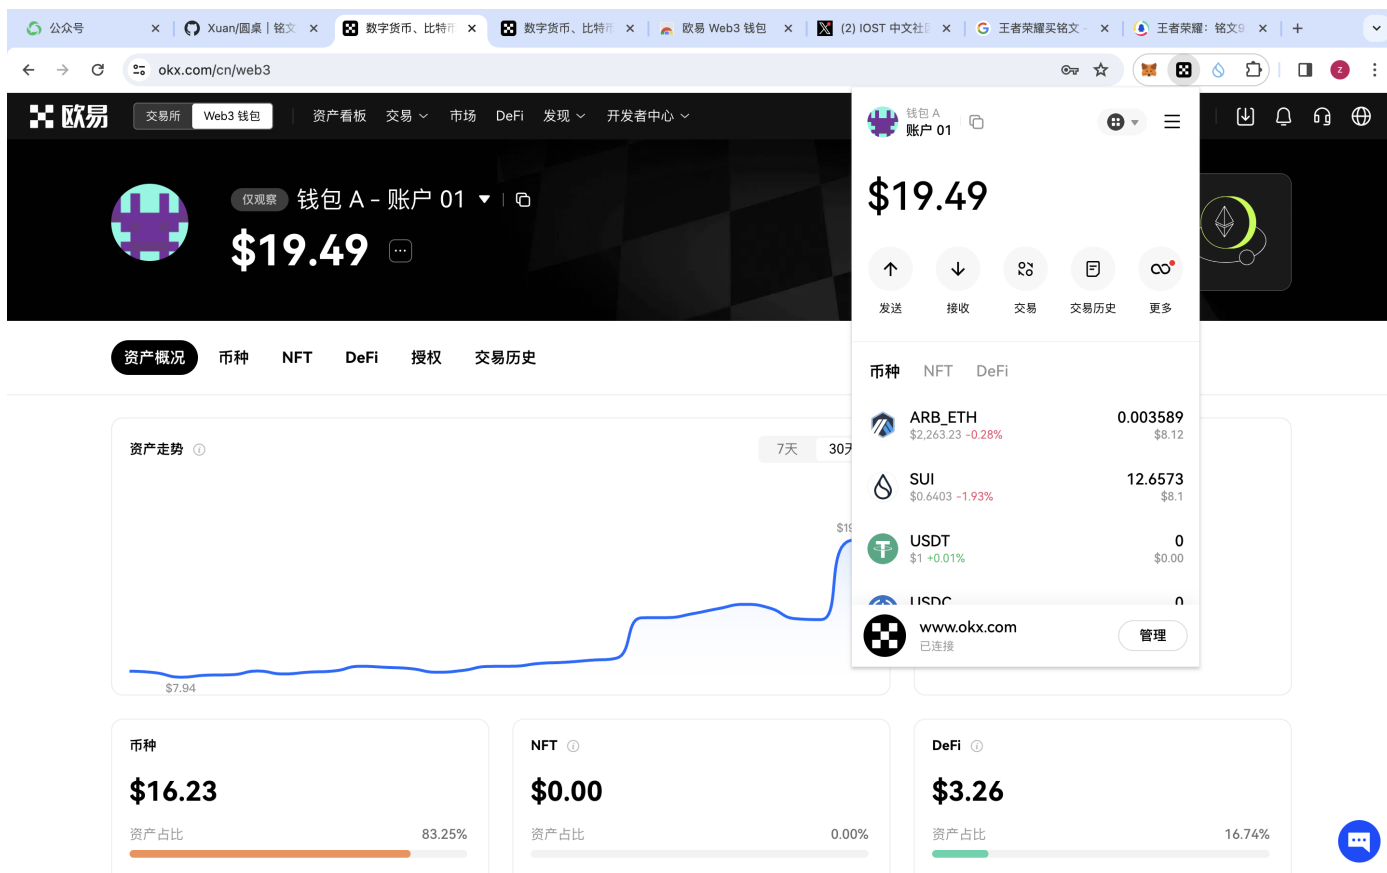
公众号 | Xuan/圆桌 | 铭文 | 数字货币、比特币 | 数字货币、比特币 | 欧易 Web3 钱包 | (2) IOST 中文社区 | 王者荣耀买铭文 | 王者荣耀：铭文

okx.com/cn/web3

欧易 交易所 Web3 钱包 资产看板 交易 市场 DeFi 发现 开发者中心

仅观察 钱包 A - 账户 01

$19.49

资产概况 币种 NFT DeFi 授权 交易历史

资产走势 7天 30天

$19

$7.94

币种
$16.23
资产占比 83.25%

NFT
$0.00
资产占比 0.00%

DeFi
$3.26
资产占比 16.74%

钱包 A
账户 01

$19.49

发送 接收 交易 交易历史 更多

币种 NFT DeFi

ARB_ETH 0.003589
$2,263.23 -0.28% $8.12

SUI 12.6573
$0.6403 -1.93% $8.1

USDT 0
$1 +0.01% $0.00

USDC 0

www.okx.com
已连接
管理